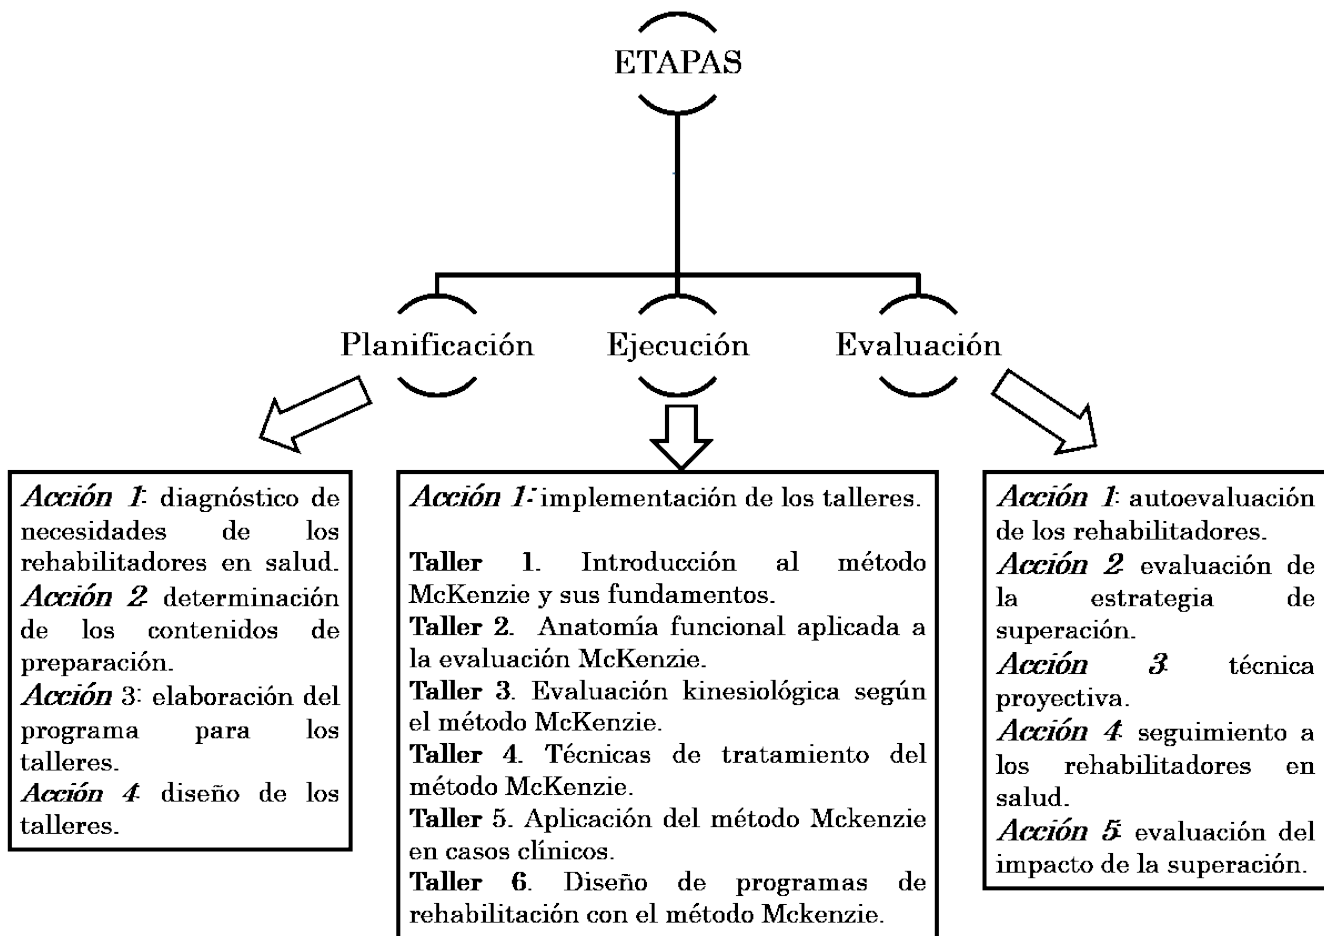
ETAPAS

Planificación

Ejecución

Evaluación

*Acción 1*: diagnóstico de necesidades de los rehabilitadores en salud.
*Acción 2*: determinación de los contenidos de preparación.
*Acción* 3: elaboración del programa para los talleres.
*Acción 4*: diseño de los talleres.

*Acción 1*: implementación de los talleres.

**Taller 1**. Introducción al método McKenzie y sus fundamentos.
**Taller 2**. Anatomía funcional aplicada a la evaluación McKenzie.
**Taller 3**. Evaluación kinesiológica según el método McKenzie.
**Taller 4**. Técnicas de tratamiento del método McKenzie.
**Taller** 5. Aplicación del método Mckenzie en casos clínicos.
**Taller 6**. Diseño de programas de rehabilitación con el método Mckenzie.

*Acción 1*: autoevaluación de los rehabilitadores.
*Acción 2*: evaluación de la estrategia de superación.
*Acción 3*: técnica proyectiva.
*Acción 4*: seguimiento a los rehabilitadores en salud.
*Acción 5*: evaluación del impacto de la superación.